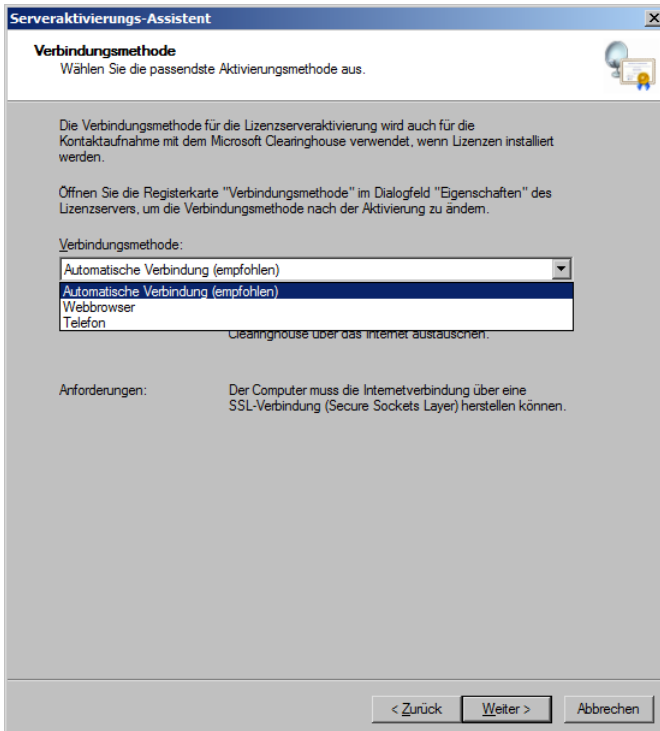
Serveraktivierungs-Assistent

Verbindungsmethode
Wählen Sie die passendste Aktivierungsmethode aus.

Die Verbindungsmethode für die Lizenzserveraktivierung wird auch für die Kontaktaufnahme mit dem Microsoft Clearinghouse verwendet, wenn Lizenzen installiert werden.

Öffnen Sie die Registerkarte "Verbindungsmethode" im Dialogfeld "Eigenschaften" des Lizenzservers, um die Verbindungsmethode nach der Aktivierung zu ändern.

Verbindungsmethode:

Automatische Verbindung (empfohlen)

Automatische Verbindung (empfohlen)
Webbrowser
Telefon

Clearinghouse über das Internet austauschen.

Anforderungen:

Der Computer muss die Internetverbindung über eine SSL-Verbindung (Secure Sockets Layer) herstellen können.

< Zurück

Weiter >

Abbrechen